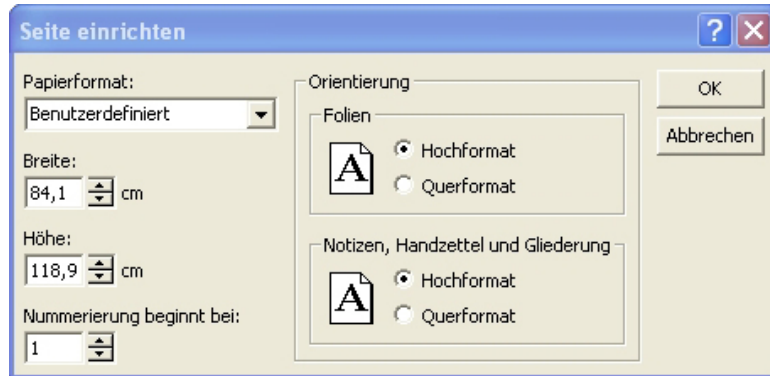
Seite einrichten

Papierformat:
Benutzerdefiniert

Breite:
84,1 cm

Höhe:
118,9 cm

Nummerierung beginnt bei:
1

Orientierung
Folien
A
Hochformat
Querformat

Notizen, Handzettel und Gliederung
A
Hochformat
Querformat

OK
Abbrechen